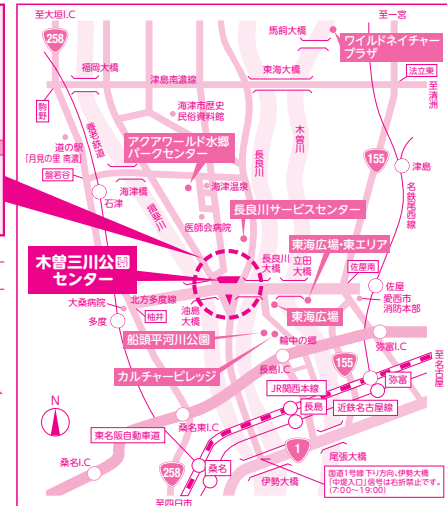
至大垣I.C
258
福岡大橋
馬飼大橋
至一宮
ワイルドネイチャープラザ
津島南濃線
東海大橋
法立東
至清洲
駒野
海津市歴史民俗資料館
養老鉄道
アクアワールド水郷パークセンター
道の駅「月見の里 南濃」
木曽川
長良川
155
津島
名鉄尾西線
盤若谷
海津橋
海津温泉
石津
揖斐川
医師会病院
長良川サービスセンター
東海広場・東エリア
長良川大橋
立田大橋
佐屋南
木曽三川公園センター
佐屋
愛西市消防本部
大桑病院
北方多度線
東海広場
柚井
多度
油島大橋
船頭平河川公園
輪中の郷
155
弥富I.C
至名古屋
長島I.C
カルチャービレッジ
JR関西本線
弥富
N
長島
近鉄名古屋線
桑名東I.C
東名阪自動車道
1
桑名I.C
258
桑名
伊勢大橋
尾張大橋
至四日市
国道1号線下り方向、伊勢大橋「中堤入口」信号は右折禁止です。(7:00～19:00)